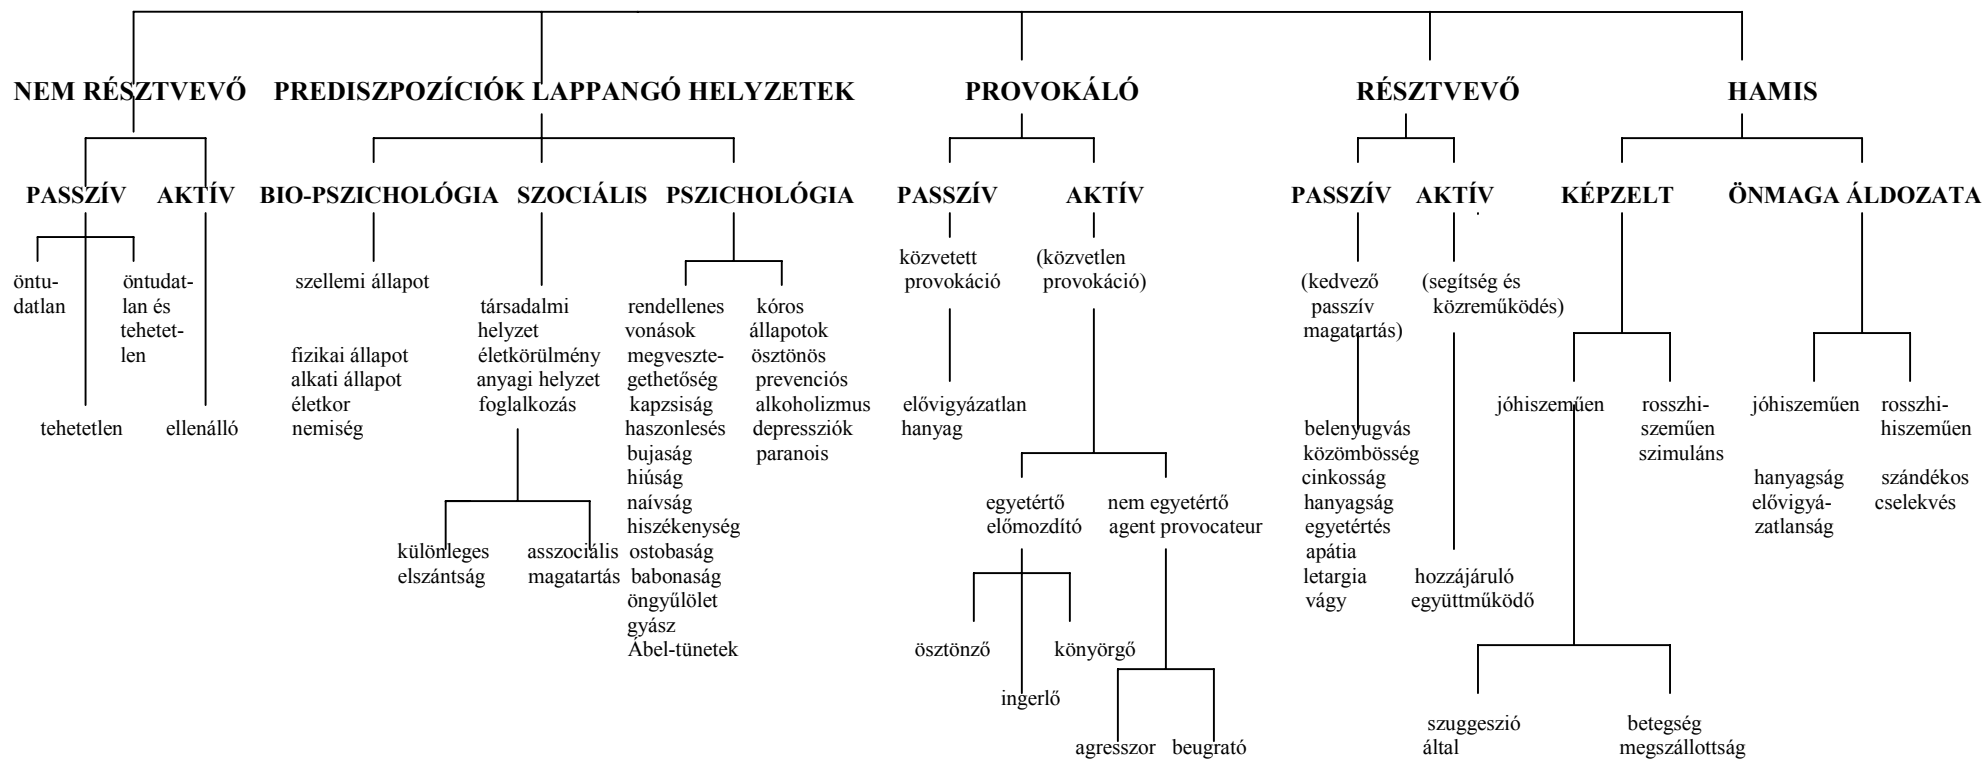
NEM RÉSZTVEVŐ PREDISZPOZÍCIÓK LAPPANGÓ HELYZETEK PROVOKÁLÓ RÉSZTVEVŐ HAMIS

PASSZÍV AKTÍV

öntudatlan

öntudatlan és tehetetlen

tehetetlen

ellenálló

BIO-PSZICHOLÓGIA SZOCIÁLIS PSZICHOLÓGIA

szellemi állapot

fizikai állapot
alkati állapot
életkor
nemiség

társadalmi helyzet
életkörülmény
anyagi helyzet
foglalkozás

különleges elszántság

asszociális magatartás

rendellenes vonások
megvesztegethetőség
kapzsiság
haszonlesés
bujaság
hiúság
naívság
hiszékenység
ostobaság
babonaság
öngyűlölet
gyász
Ábel-tünetek

kóros állapotok
ösztönös
prevenciós
alkoholizmus
depressziók
paranois

PASSZÍV AKTÍV

közvetett provokáció

előre vigyázatlan
hanyag

(közvetlen provokáció)

egyetértő előmozdító

ösztönző

ingerlő

könyörgő

nem egyetértő agent provocateur

agresszor beugrató

PASSZÍV AKTÍV

(kedvező passzív magatartás)

belenyugvás
közömbösség
cinkosság
hanyagság
egyetértés
apátia
letargia
vágy

(segítség és közreműködés)

hozzájáruló
együttműködő

KÉPZELT ÖNMAGA ÁLDOZATA

jóhiszeműen

rosszhiszeműen
szimuláns

szuggesztió által

betegség megszállottság

jóhiszeműen

hanyagság
elővigyázatlanság

rosszhiszeműen

szándékos cselekvés